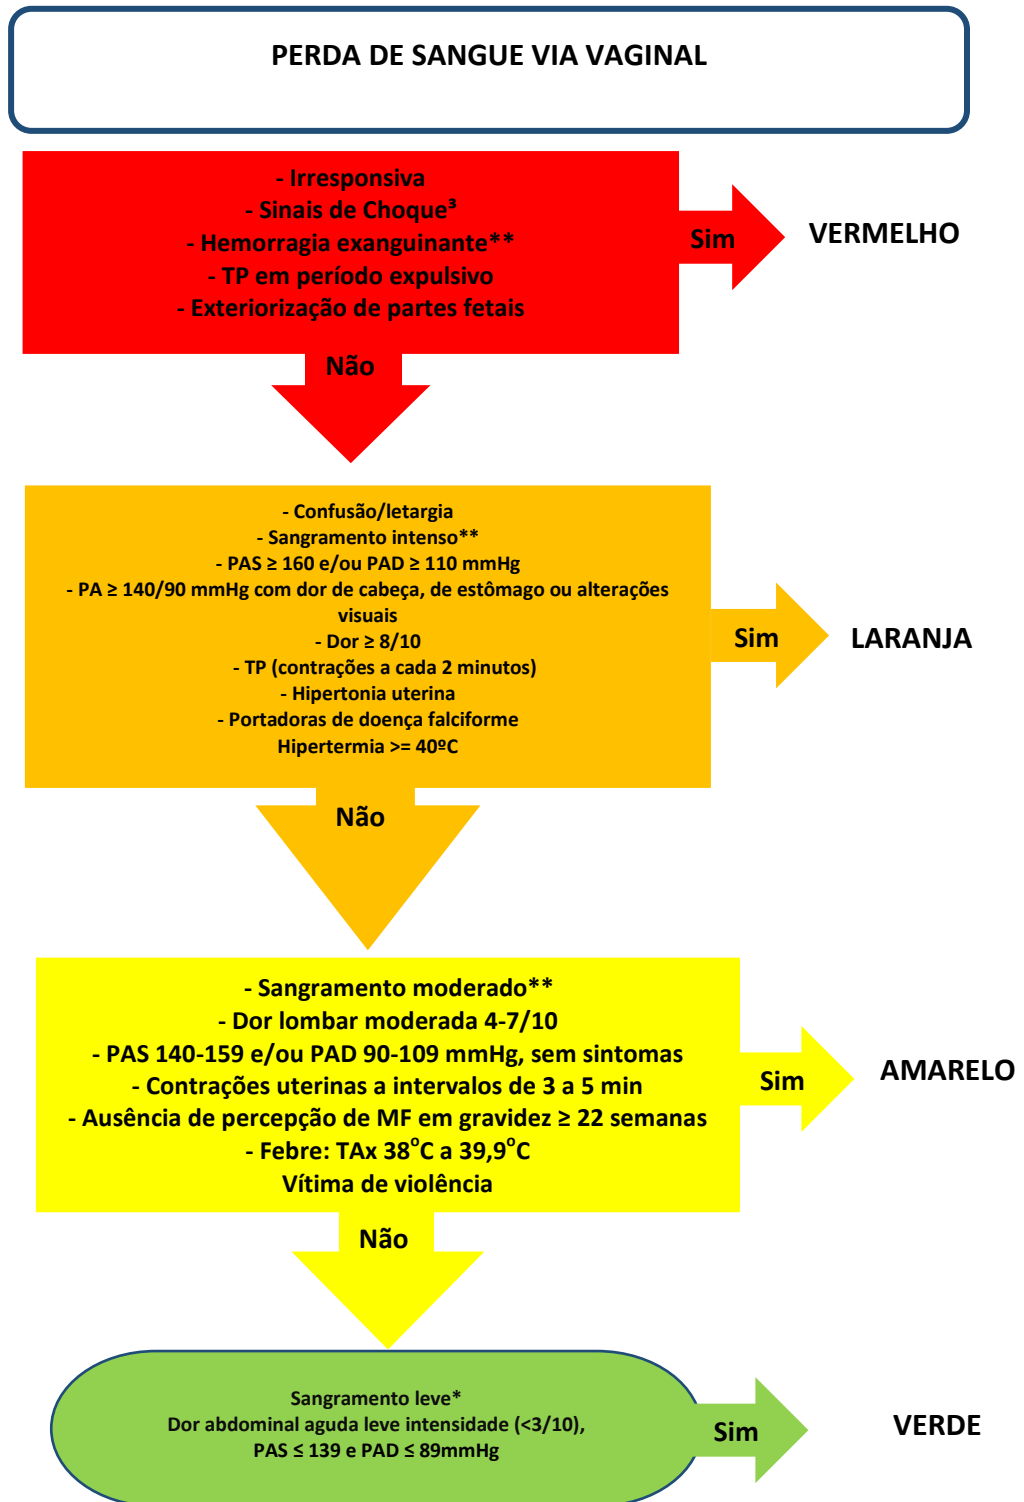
PERDA DE SANGUE VIA VAGINAL

- Irresponsiva
- Sinais de Choque³
- Hemorragia exanguinante**
- TP em período expulsivo
- Exteriorização de partes fetais

Sim

VERMELHO

Não

- Confusão/letargia
- Sangramento intenso**
- PAS ≥ 160 e/ou PAD ≥ 110 mmHg
- PA ≥ 140/90 mmHg com dor de cabeça, de estômago ou alterações visuais
- Dor ≥ 8/10
- TP (contrações a cada 2 minutos)
- Hipertonia uterina
- Portadoras de doença falciforme
Hipertermia >= 40ºC

Sim

LARANJA

Não

- Sangramento moderado**
- Dor lombar moderada 4-7/10
- PAS 140-159 e/ou PAD 90-109 mmHg, sem sintomas
- Contrações uterinas a intervalos de 3 a 5 min
- Ausência de percepção de MF em gravidez ≥ 22 semanas
- Febre: TAx 38°C a 39,9°C
Vítima de violência

Sim

AMARELO

Não

Sangramento leve*
Dor abdominal aguda leve intensidade (<3/10),
PAS ≤ 139 e PAD ≤ 89mmHg

Sim

VERDE